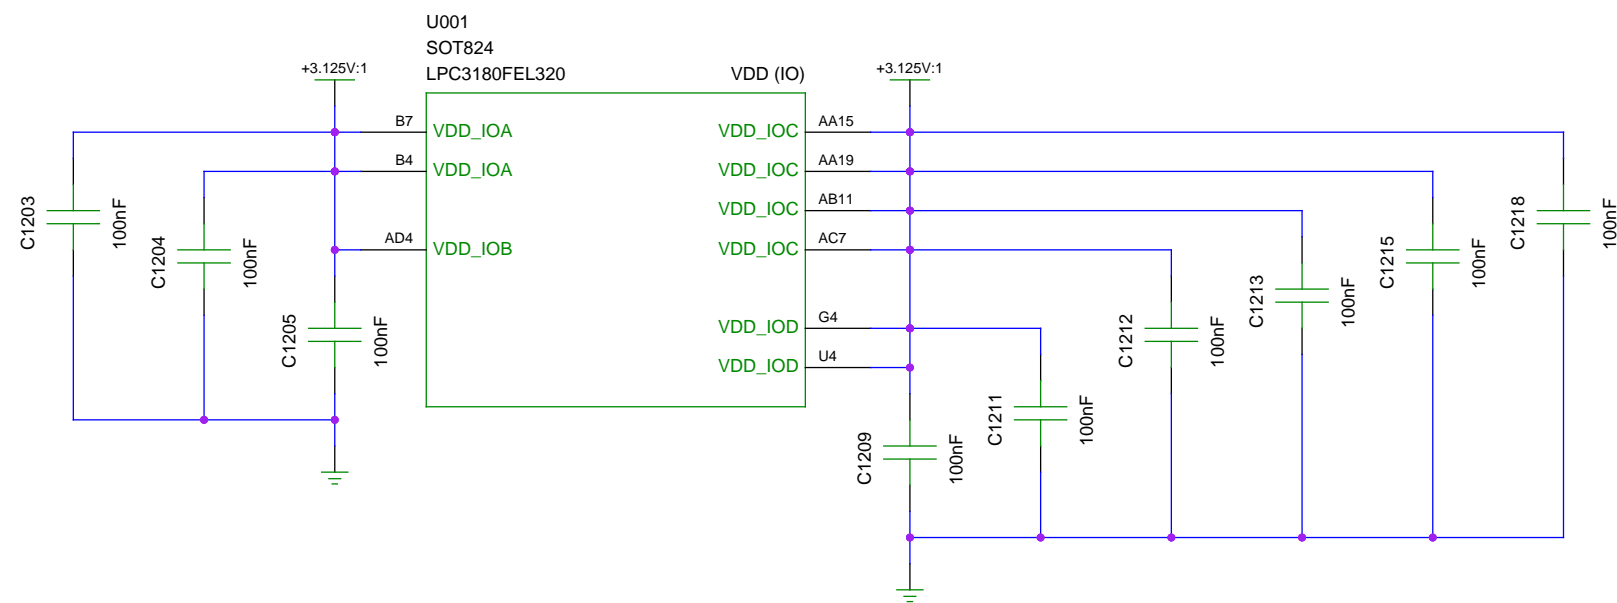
U001
SOT824
LPC3180FEL320

VDD (IO)

+3.125V:1

+3.125V:1

B7
VDD_IOA
B4
VDD_IOA
AD4
VDD_IOB

VDD_IOC
AA15
VDD_IOC
AA19
VDD_IOC
AB11
VDD_IOC
AC7
VDD_IOD
G4
VDD_IOD
U4

C1203
100nF
C1204
100nF
C1205
100nF
C1209
100nF
C1211
100nF
C1212
100nF
C1213
100nF
C1215
100nF
C1218
100nF